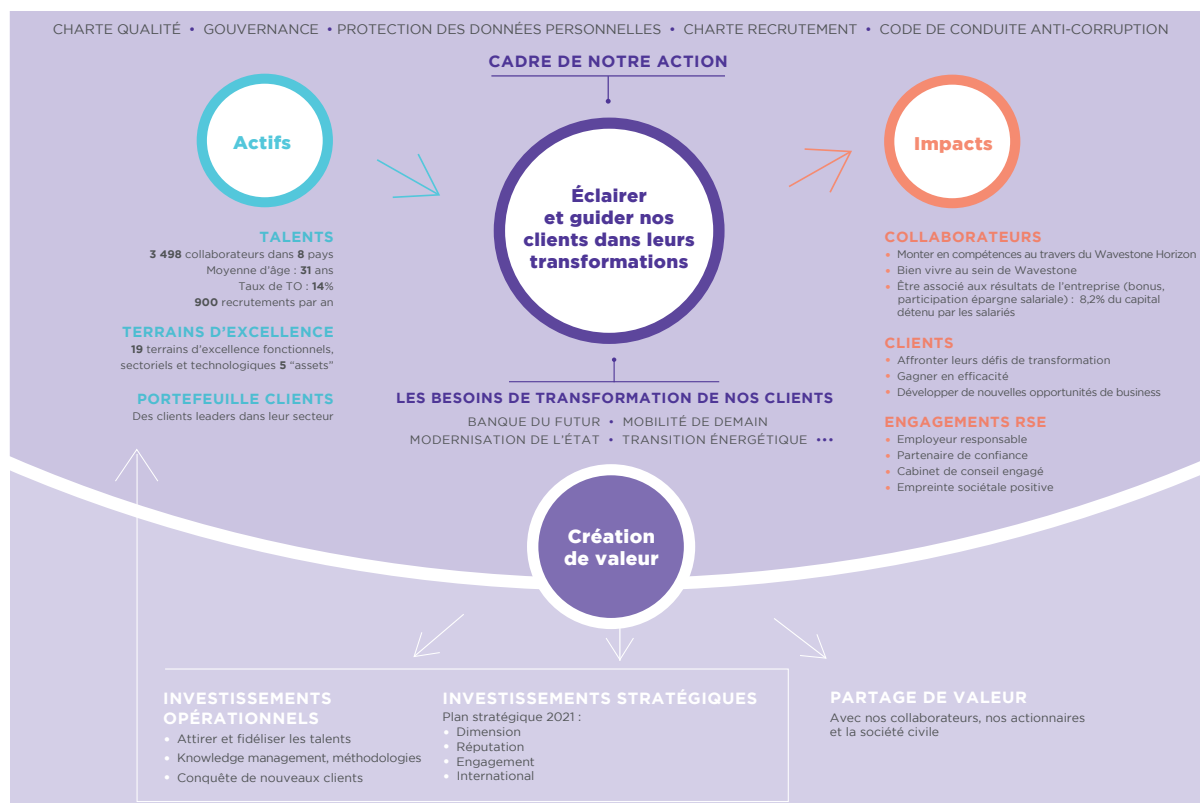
CHARTE QUALITÉ • GOUVERNANCE • PROTECTION DES DONNÉES PERSONNELLES • CHARTE RECRUTEMENT • CODE DE CONDUITE ANTI-CORRUPTION

CADRE DE NOTRE ACTION

Actifs

Éclairer et guider nos clients dans leurs transformations

Impacts

TALENTS
3 498 collaborateurs dans 8 pays
Moyenne d'âge : 31 ans
Taux de TO : 14%
900 recrutements par an

TERRAINS D'EXCELLENCE
19 terrains d'excellence fonctionnels, sectoriels et technologiques 5 "assets"

PORTEFEUILLE CLIENTS
Des clients leaders dans leur secteur

LES BESOINS DE TRANSFORMATION DE NOS CLIENTS
BANQUE DU FUTUR • MOBILITÉ DE DEMAIN
MODERNISATION DE L'ÉTAT • TRANSITION ÉNERGÉTIQUE •••

COLLABORATEURS
• Monter en compétences au travers du Wavestone Horizon
• Bien vivre au sein de Wavestone
• Être associé aux résultats de l'entreprise (bonus, participation épargne salariale) : 8,2% du capital détenu par les salariés

CLIENTS
• Affronter leurs défis de transformation
• Gagner en efficacité
• Développer de nouvelles opportunités de business

ENGAGEMENTS RSE
• Employeur responsable
• Partenaire de confiance
• Cabinet de conseil engagé
• Empreinte sociétale positive

Création de valeur

INVESTISSEMENTS OPÉRATIONNELS
• Attirer et fidéliser les talents
• Knowledge management, méthodologies
• Conquête de nouveaux clients

INVESTISSEMENTS STRATÉGIQUES
Plan stratégique 2021 :
• Dimension
• Réputation
• Engagement
• International

PARTAGE DE VALEUR
Avec nos collaborateurs, nos actionnaires et la société civile